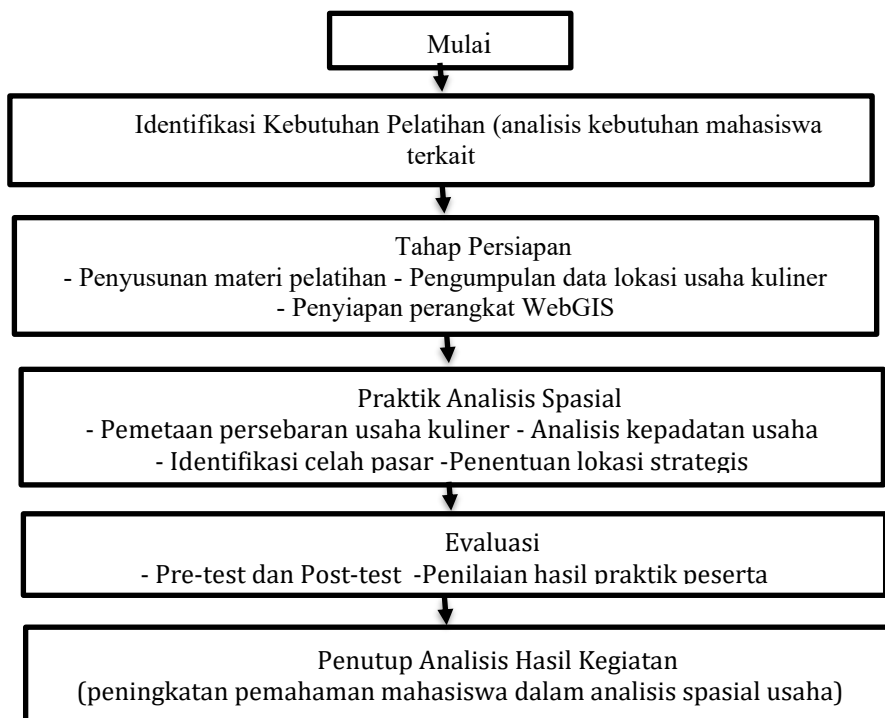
Mulai

Identifikasi Kebutuhan Pelatihan (analisis kebutuhan mahasiswa terkait

Tahap Persiapan
- Penyusunan materi pelatihan - Pengumpulan data lokasi usaha kuliner
- Penyiapan perangkat WebGIS

Praktik Analisis Spasial
- Pemetaan persebaran usaha kuliner - Analisis kepadatan usaha
- Identifikasi celah pasar -Penentuan lokasi strategis

Evaluasi
- Pre-test dan Post-test -Penilaian hasil praktik peserta

Penutup Analisis Hasil Kegiatan
(peningkatan pemahaman mahasiswa dalam analisis spasial usaha)